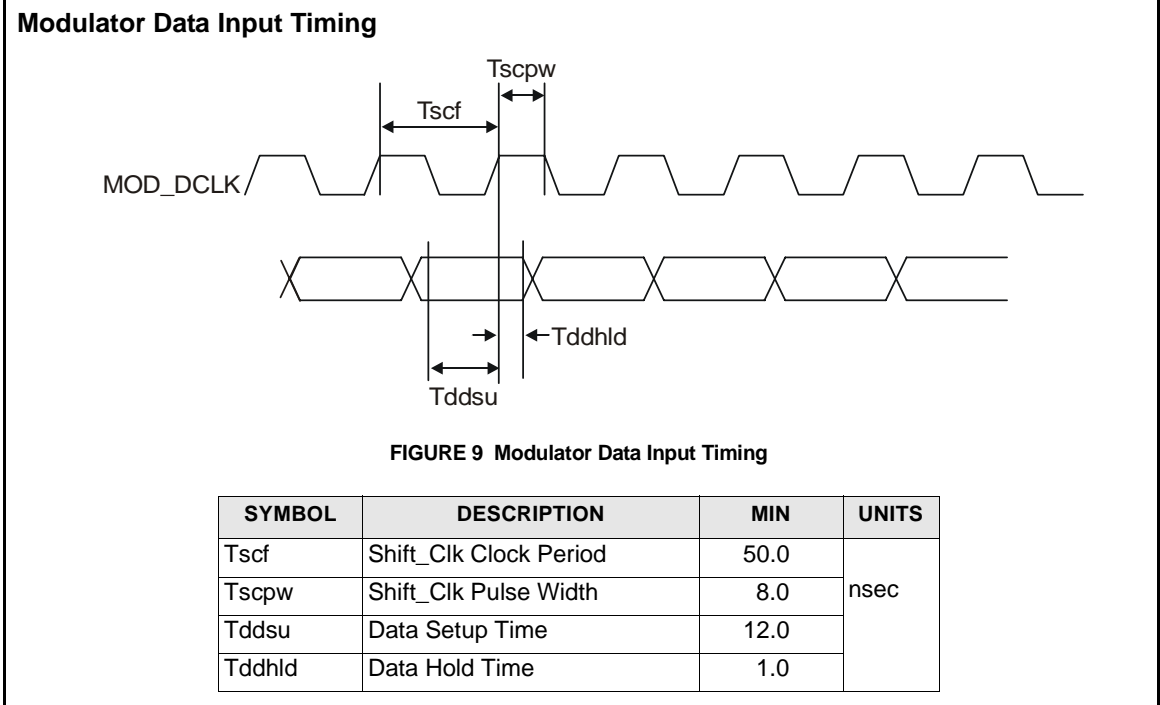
Modulator Data Input Timing

Tscpw

Tscf

MOD_DCLK

Tddhld

Tddsu

FIGURE 9 Modulator Data Input Timing

| SYMBOL | DESCRIPTION | MIN | UNITS |
|---|---|---|---|
| Tscf | Shift_Clk Clock Period | 50.0 | nsec |
| Tscpw | Shift_Clk Pulse Width | 8.0 | |
| Tddsu | Data Setup Time | 12.0 | |
| Tddhld | Data Hold Time | 1.0 | |